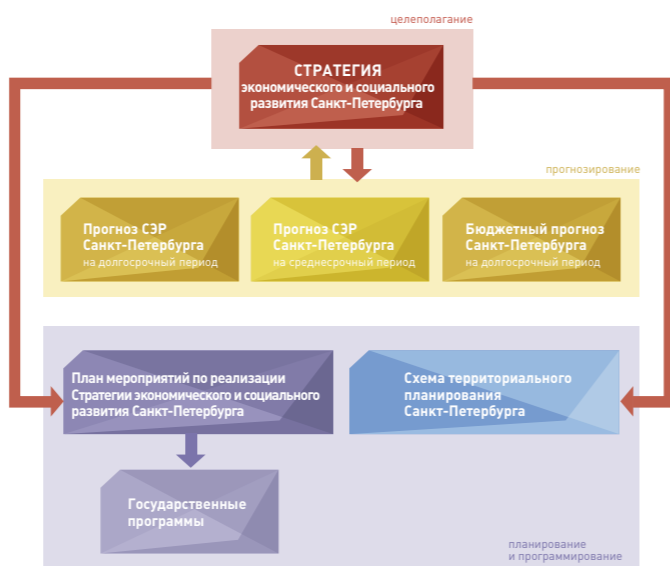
целеполагание

СТРАТЕГИЯ экономического и социального развития Санкт-Петербурга

прогнозирование

Прогноз СЭР Санкт-Петербурга на долгосрочный период

Прогноз СЭР Санкт-Петербурга на среднесрочный период

Бюджетный прогноз Санкт-Петербурга на долгосрочный период

План мероприятий по реализации Стратегии экономического и социального развития Санкт-Петербурга

Схема территориального планирования Санкт-Петербурга

Государственные программы

планирование и программирование